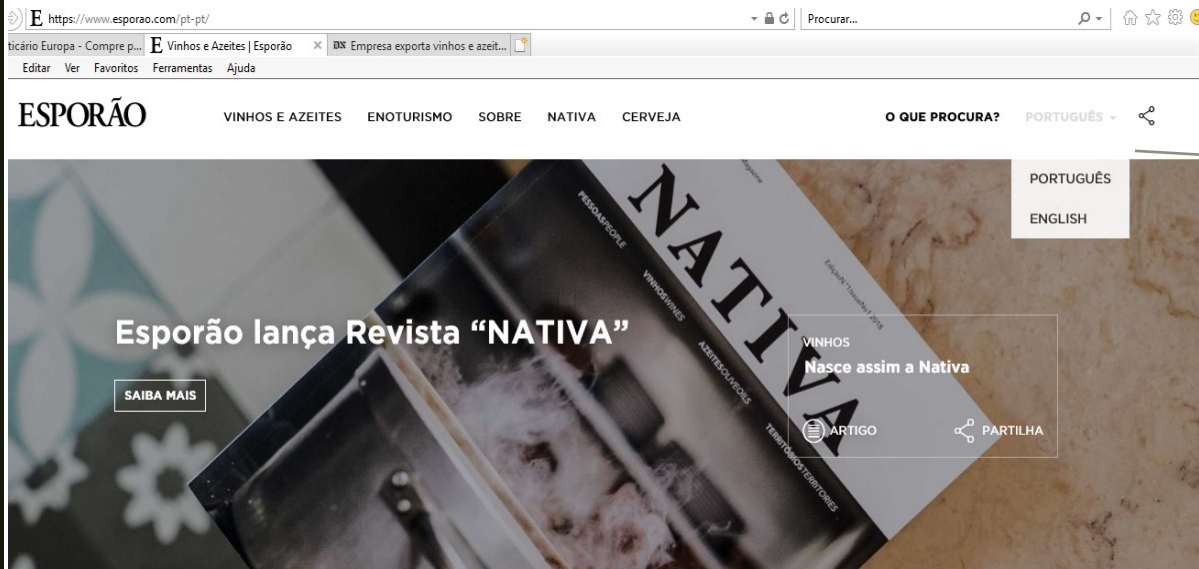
https://www.esporao.com/pt-pt/

Procurar...

ticário Europa - Compre p...

Vinhos e Azeites | Esporão

Empresa exporta vinhos e azeit...

Editar Ver Favoritos Ferramentas Ajuda

ESPORÃO

VINHOS E AZEITES ENOTURISMO SOBRE NATIVA CERVEJA

O QUE PROCURA? PORTUGUÊS

PORTUGUÊS

ENGLISH

NATIVA

PESSOAS/PEOPLE

VINHOS/WINES

AZEITES/OLIVE OILS

TERRITÓRIOS/TERRITORIES

Edição N.º 1/Issue No.1 2015

Esporão lança Revista "NATIVA"

SAIBA MAIS

VINHOS

Nasce assim a Nativa

ARTIGO

PARTILHA